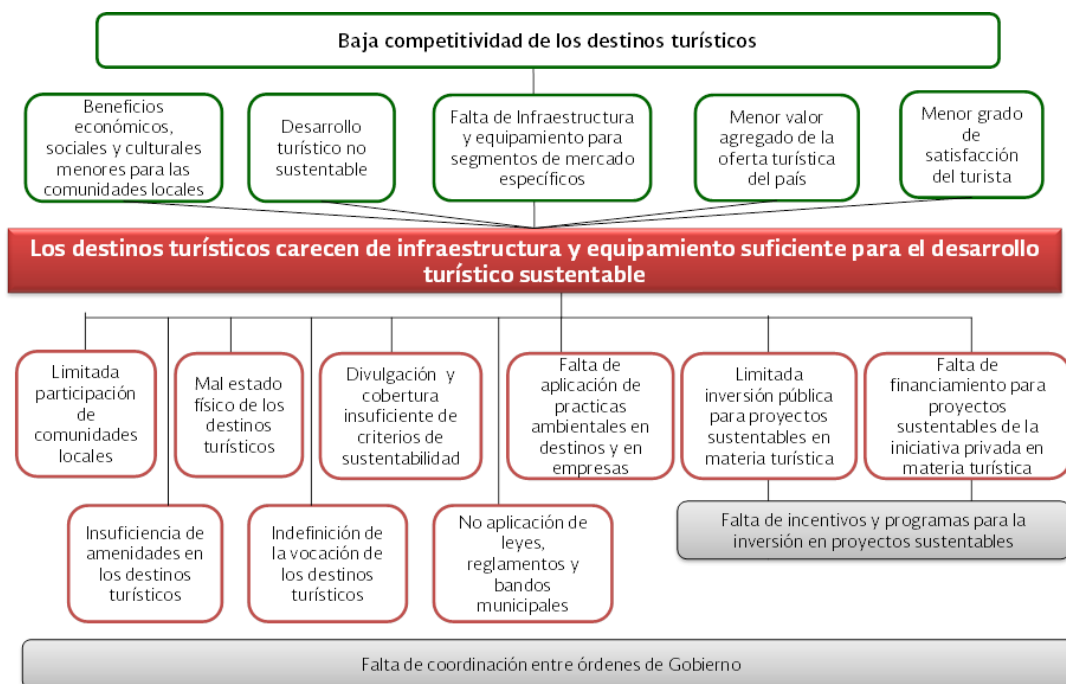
Baja competitividad de los destinos turísticos

Beneficios económicos, sociales y culturales menores para las comunidades locales

Desarrollo turístico no sustentable

Falta de Infraestructura y equipamiento para segmentos de mercado específicos

Menor valor agregado de la oferta turística del país

Menor grado de satisfacción del turista

Los destinos turísticos carecen de infraestructura y equipamiento suficiente para el desarrollo turístico sustentable

Limitada participación de comunidades locales

Mal estado físico de los destinos turísticos

Divulgación y cobertura insuficiente de criterios de sustentabilidad

Falta de aplicación de practicas ambientales en destinos y en empresas

Limitada inversión pública para proyectos sustentables en materia turística

Falta de financiamiento para proyectos sustentables de la iniciativa privada en materia turística

Insuficiencia de amenidades en los destinos turísticos

Indefinición de la vocación de los destinos turísticos

No aplicación de leyes, reglamentos y bandos municipales

Falta de incentivos y programas para la inversión en proyectos sustentables

Falta de coordinación entre órdenes de Gobierno